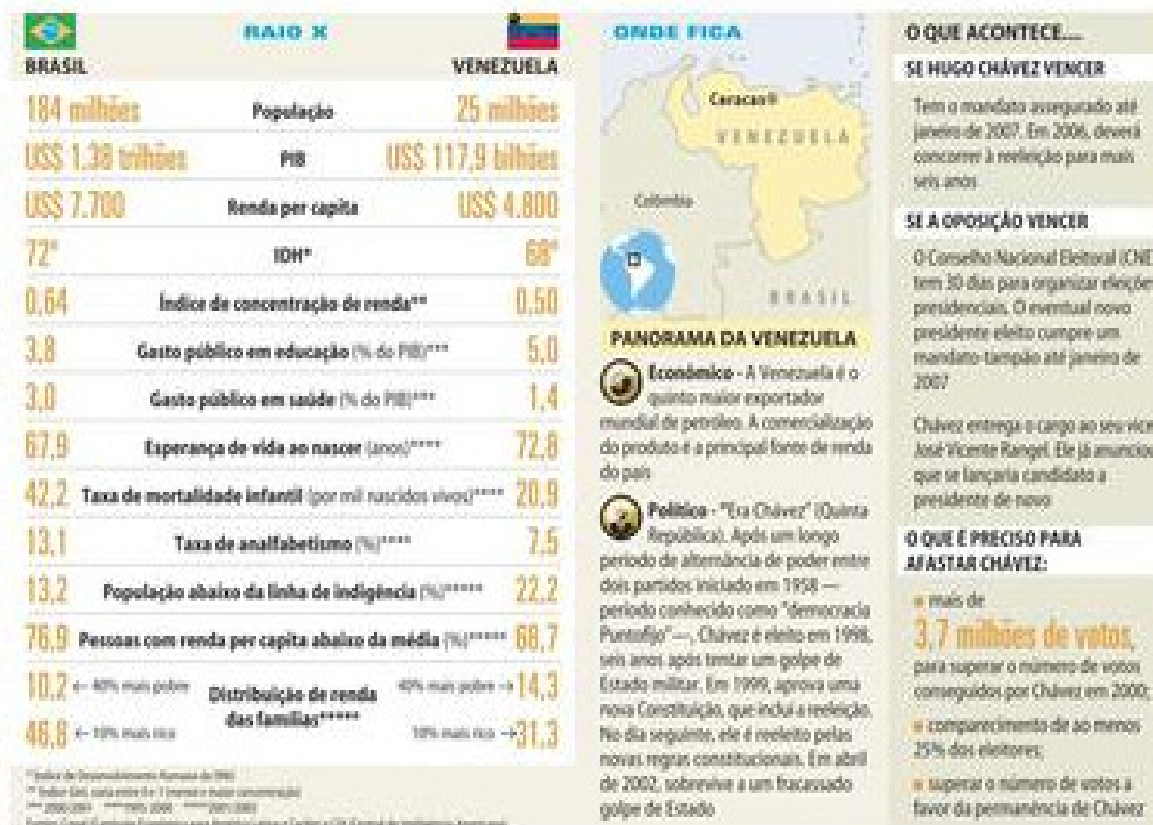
RAIO X

BRASIL | VENEZUELA

| BRASIL | | VENEZUELA |
|---|---|---|
| 184 milhões | População | 25 milhões |
| US$ 1,38 trilhões | PIB | US$ 117,9 bilhões |
| US$ 7.700 | Renda per capita | US$ 4.800 |
| 72° | IDH* | 68° |
| 0,64 | Índice de concentração de renda** | 0,50 |
| 3,8 | Gasto público em educação (% do PIB)*** | 5,0 |
| 3,0 | Gasto público em saúde (% do PIB)*** | 1,4 |
| 67,9 | Esperança de vida ao nascer (anos)**** | 72,8 |
| 42,2 | Taxa de mortalidade infantil (por mil nascidos vivos)**** | 20,9 |
| 13,1 | Taxa de analfabetismo (%)**** | 7,5 |
| 13,2 | População abaixo da linha de indigência (%)***** | 22,2 |
| 76,9 | Pessoas com renda per capita abaixo da média (%)***** | 68,7 |
| 10,2 ← 40% mais pobre | Distribuição de renda das famílias***** | 40% mais pobre → 14,3 |
| 46,8 ← 10% mais rica | | 10% mais rica → 31,3 |

* Índice de Desenvolvimento Humano da ONU
** Índice Gini, varia entre 0 e 1 (menor e maior concentração)
*** 2000/2001 ****1995-2000 *****2001/2002
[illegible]

ONDE FICA

Caracas
VENEZUELA
Colômbia
BRASIL

PANORAMA DA VENEZUELA

Econômico - A Venezuela é o quinto maior exportador mundial de petróleo. A comercialização do produto é a principal fonte de renda do país

Política - "Era Chávez" (Quinta República). Após um longo período de alternância de poder entre dois partidos iniciado em 1958 — período conhecido como "democracia Puntofijo" —, Chávez é eleito em 1998, seis anos após tentar um golpe de Estado militar. Em 1999, aprova uma nova Constituição, que inclui a reeleição. No dia seguinte, ele é reeleito pelas novas regras constitucionais. Em abril de 2002, sobrevive a um fracassado golpe de Estado

O QUE ACONTECE...

SE HUGO CHÁVEZ VENCER

Tem o mandato assegurado até janeiro de 2007. Em 2006, deverá concorrer à reeleição para mais seis anos

SE A OPOSIÇÃO VENCER

O Conselho Nacional Eleitoral (CNE) tem 30 dias para organizar eleições presidenciais. O eventual novo presidente eleito cumpre um mandato-tampão até janeiro de 2007

Chávez entrega o cargo ao seu vice José Vicente Rangel. Ele já anunciou que se lançaria candidato a presidente de novo

O QUE É PRECISO PARA AFASTAR CHÁVEZ:

mais de
3,7 milhões de votos,
para superar o número de votos conseguidos por Chávez em 2000;

comparecimento de ao menos 25% dos eleitores;

superar o número de votos a favor da permanência de Chávez